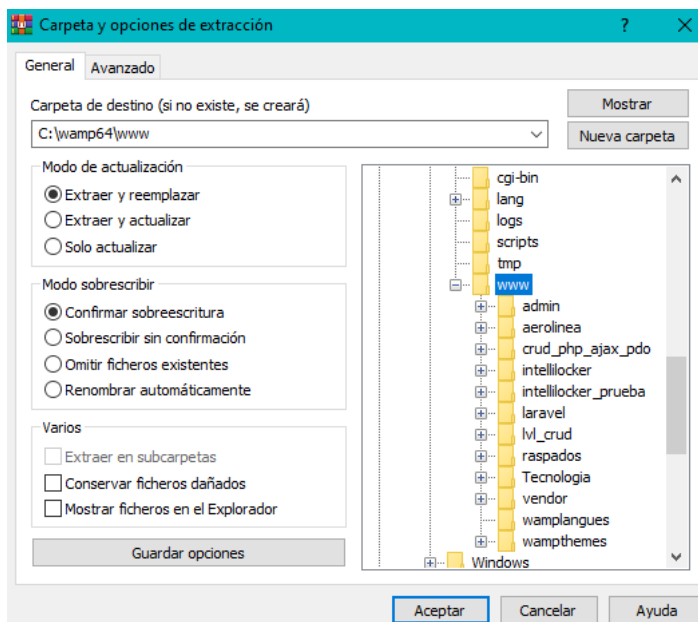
Carpeta y opciones de extracción ? ✕

General Avanzado

Carpeta de destino (si no existe, se creará)

C:\wamp64\www

Mostrar

Nueva carpeta

Modo de actualización

Extraer y reemplazar

Extraer y actualizar

Solo actualizar

Modo sobrescribir

Confirmar sobreescritura

Sobrescribir sin confirmación

Omitir ficheros existentes

Renombrar automáticamente

Varios

Extraer en subcarpetas

Conservar ficheros dañados

Mostrar ficheros en el Explorador

Guardar opciones

cgi-bin
lang
logs
scripts
tmp
www
admin
aerolinea
crud_php_ajax_pdo
intellilocker
intellilocker_prueba
laravel
lvl_crud
raspados
Tecnologia
vendor
wamplangues
wampthemes
Windows

Aceptar Cancelar Ayuda